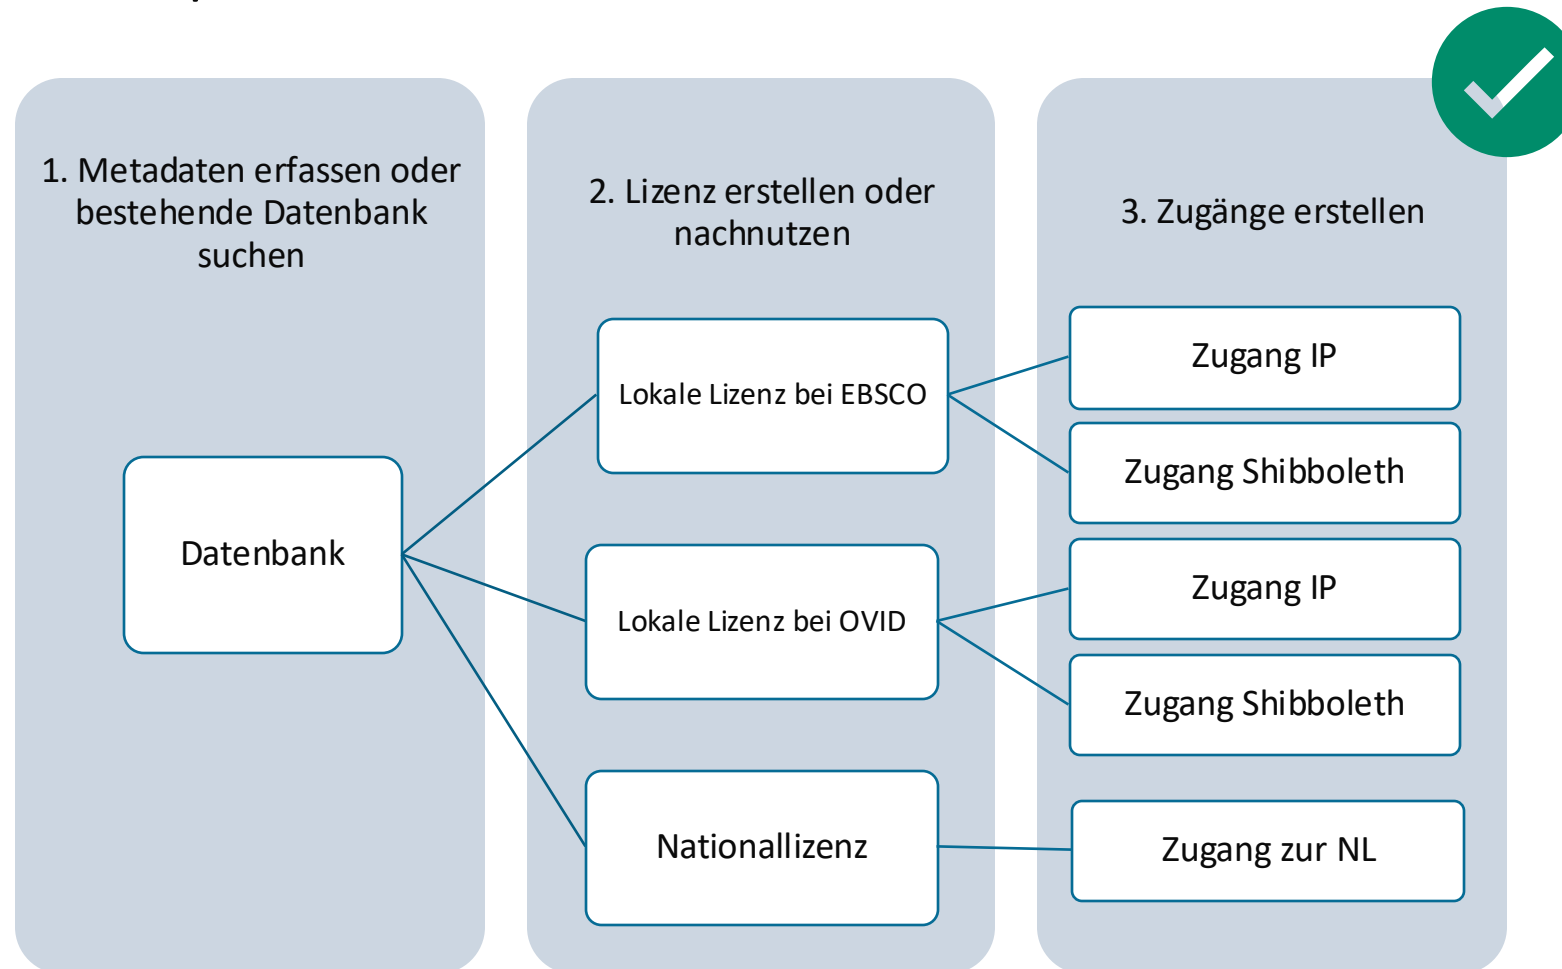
1. Metadaten erfassen oder bestehende Datenbank suchen

2. Lizenz erstellen oder nachnutzen

3. Zugänge erstellen

Datenbank

Lokale Lizenz bei EBSCO

Lokale Lizenz bei OVID

Nationallizenz

Zugang IP

Zugang Shibboleth

Zugang IP

Zugang Shibboleth

Zugang zur NL